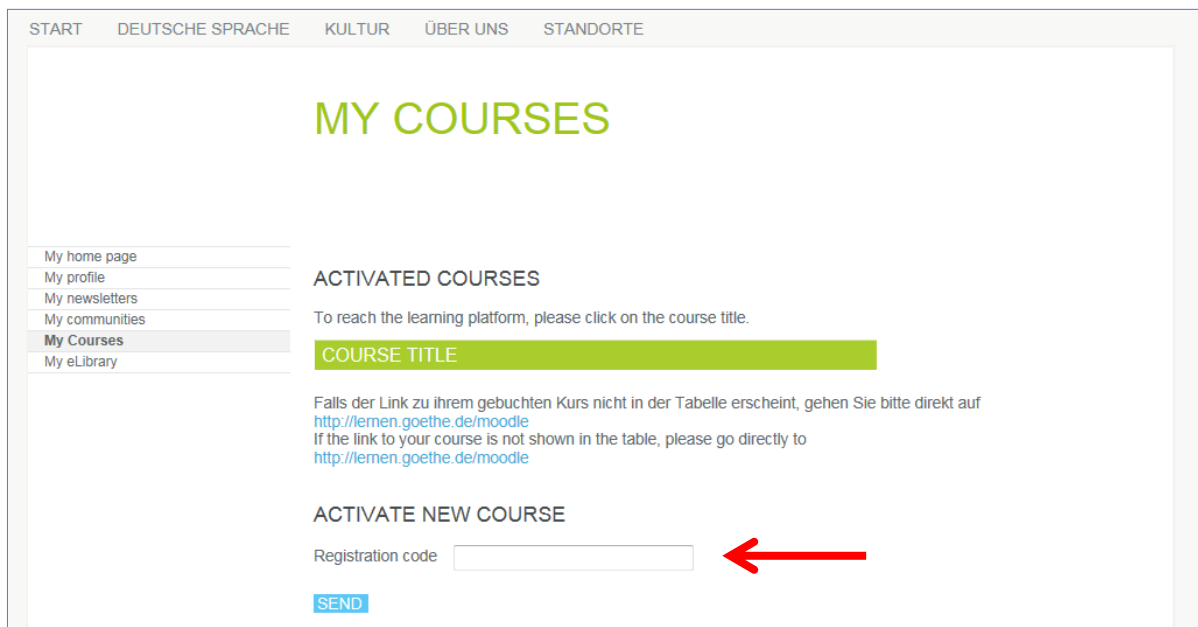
START DEUTSCHE SPRACHE KULTUR ÜBER UNS STANDORTE

MY COURSES

My home page
My profile
My newsletters
My communities
My Courses
My eLibrary

ACTIVATED COURSES

To reach the learning platform, please click on the course title.

COURSE TITLE

Falls der Link zu ihrem gebuchten Kurs nicht in der Tabelle erscheint, gehen Sie bitte direkt auf http://lernen.goethe.de/moodle
If the link to your course is not shown in the table, please go directly to http://lernen.goethe.de/moodle

ACTIVATE NEW COURSE

Registration code

SEND